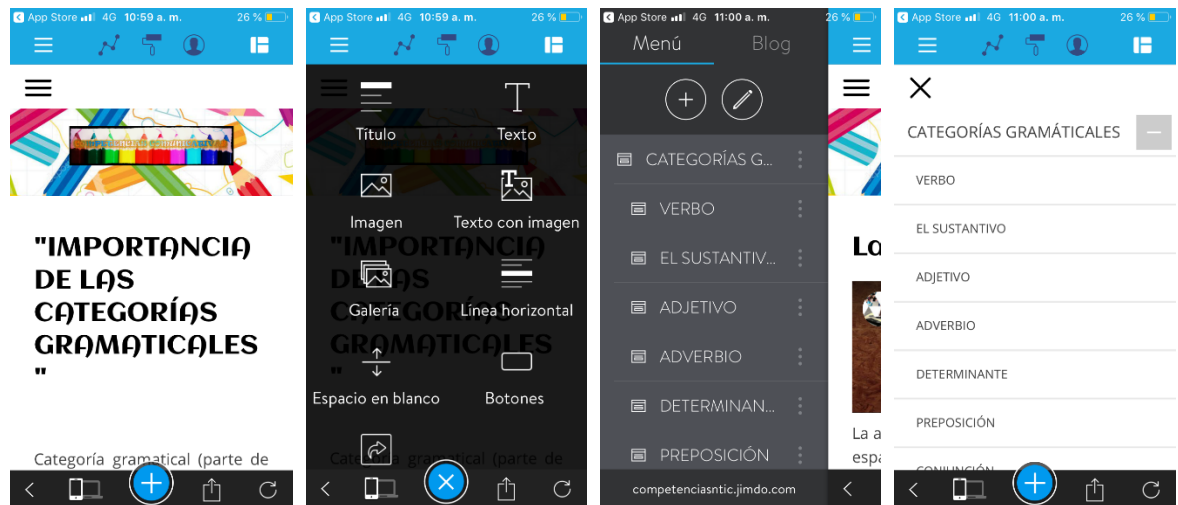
App Store 4G 10:59 a. m. 26 %

"IMPORTANCIA DE LAS CATEGORÍAS GRAMATICALES "

Categoría gramatical (parte de

App Store 4G 10:59 a. m. 26 %

Título

Texto

Imagen

Texto con imagen

Galería

Línea horizontal

Espacio en blanco

Botones

"IMPORTANCIA DE LAS CATEGORÍAS GRAMATICALES

Categoría gramatical (parte de

App Store 4G 11:00 a. m. 26 %

Menú

Blog

CATEGORÍAS G...

VERBO

EL SUSTANTIV...

ADJETIVO

ADVERBIO

DETERMINAN...

PREPOSICIÓN

competenciasntic.jimdo.com

La

La a

espa

App Store 4G 11:00 a. m. 26 %

CATEGORÍAS GRAMÁTICALES

VERBO

EL SUSTANTIVO

ADJETIVO

ADVERBIO

DETERMINANTE

PREPOSICIÓN

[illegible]